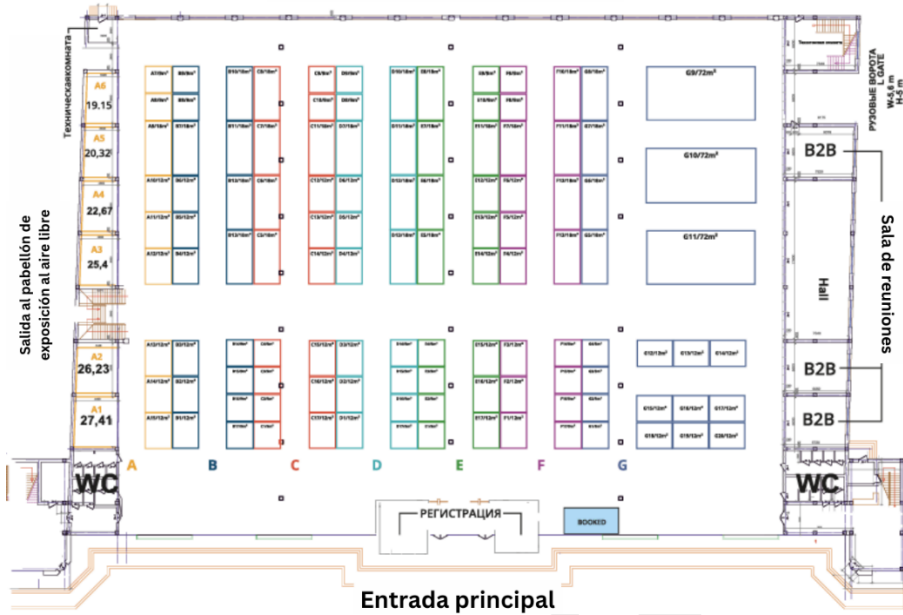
Техническаякомната

A6
19,15

A5
20,32

A4
22,67

A3
25,4

A2
26,23

A1
27,41

Salida al pabellón de exposición al aire libre

G9/72m²

G10/72m²

G11/72m²

РУЗОВЫЕ ВОРОТА L GATE W-5,6 m H-5 m

B2B

Sala de reuniones

Hall

B2B

B2B

A B C D E F G

WC

РЕГИСТРАЦИЯ

BOOKED

WC

Entrada principal